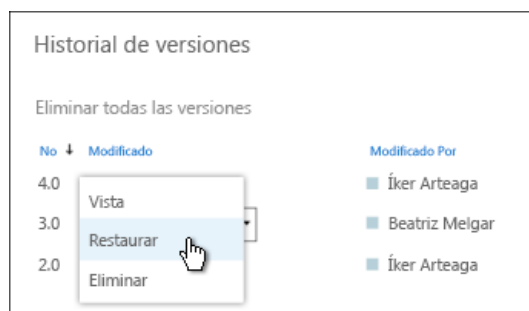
Historial de versiones

Eliminar todas las versiones

| No ↓ | Modificado | Modificado Por |
|---|---|---|
| 4.0 | | Íker Arteaga |
| 3.0 | | Beatriz Melgar |
| 2.0 | | Íker Arteaga |

Vista
Restaurar
Eliminar